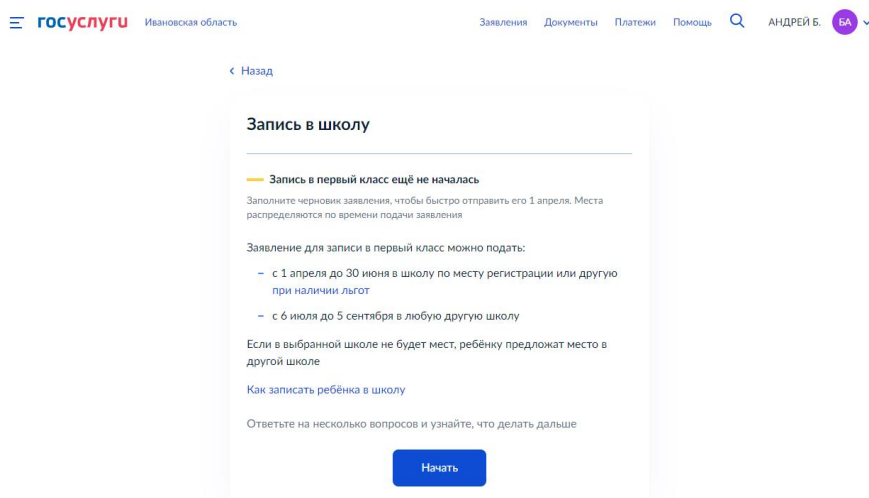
госуслуги Ивановская область

Заявления Документы Платежи Помощь АНДРЕЙ Б. БА

‹ Назад

Запись в школу

Запись в первый класс ещё не началась

Заполните черновик заявления, чтобы быстро отправить его 1 апреля. Места распределяются по времени подачи заявления

Заявление для записи в первый класс можно подать:

– с 1 апреля до 30 июня в школу по месту регистрации или другую при наличии льгот

– с 6 июля до 5 сентября в любую другую школу

Если в выбранной школе не будет мест, ребёнку предложат место в другой школе

Как записать ребёнка в школу

Ответьте на несколько вопросов и узнайте, что делать дальше

Начать